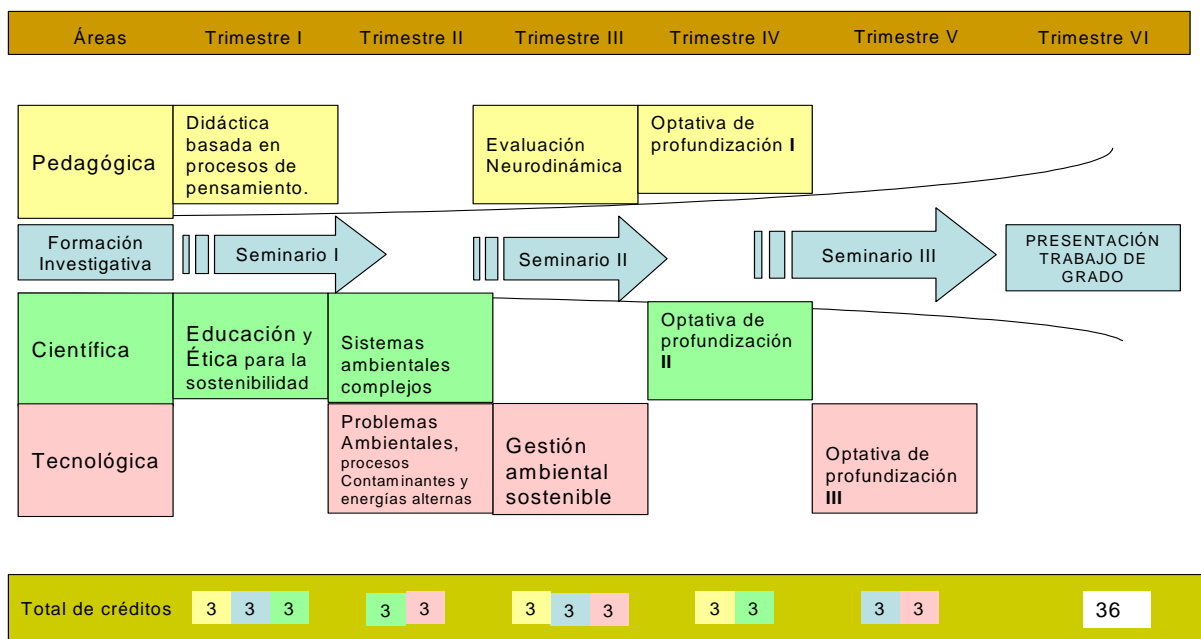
Áreas Trimestre I Trimestre II Trimestre III Trimestre IV Trimestre V Trimestre VI

Pedagógica

Didáctica basada en procesos de pensamiento.

Evaluación Neurodinámica

Optativa de profundización I

Formación Investigativa

Seminario I

Seminario II

Seminario III

PRESENTACIÓN TRABAJO DE GRADO

Científica

Educación y Ética para la sostenibilidad

Sistemas ambientales complejos

Optativa de profundización II

Tecnológica

Problemas Ambientales, procesos Contaminantes y energías alternas

Gestión ambiental sostenible

Optativa de profundización III

Total de créditos 3 3 3 3 3 3 3 3 3 3 3 3 36